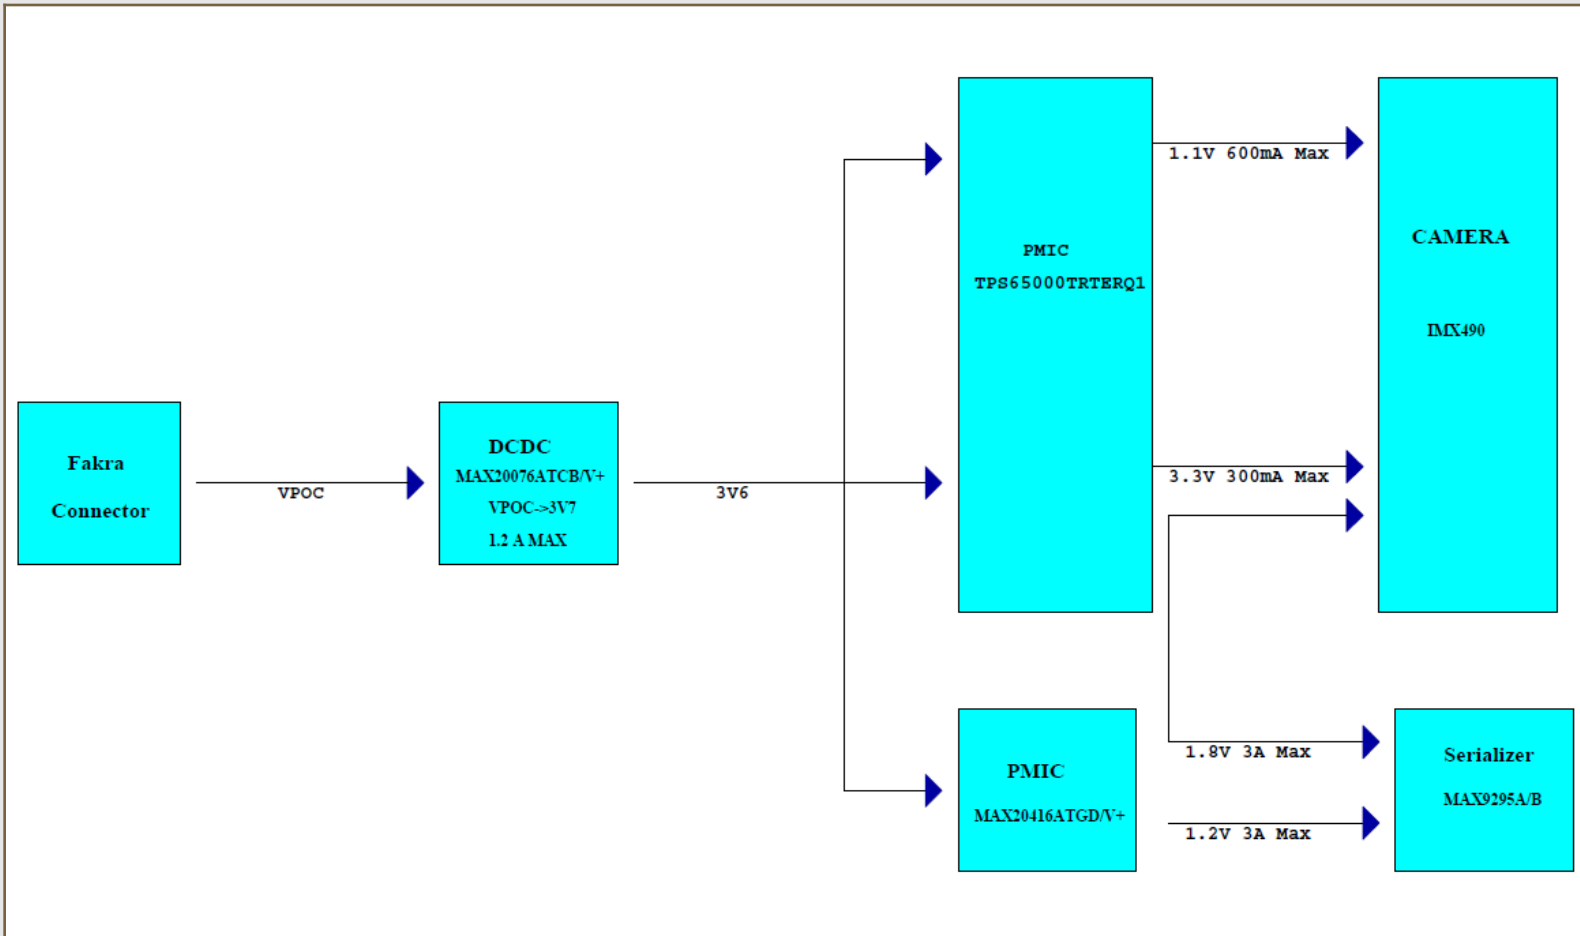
Fakra

Connector

VPOC

DCDC

MAX20076ATCB/V+

VPOC->3V7

1.2 A MAX

3V6

PMIC

TPS65000TRTERQ1

1.1V 600mA Max

3.3V 300mA Max

CAMERA

IMX490

PMIC

MAX20416ATGD/V+

1.8V 3A Max

1.2V 3A Max

Serializer

MAX9295A/B